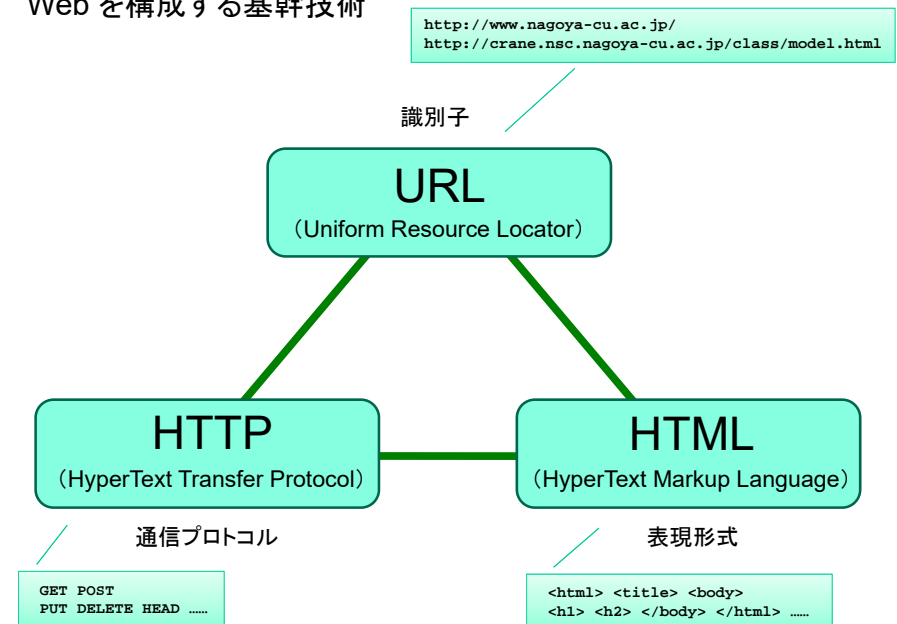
Web を構成する基幹技術

http://www.nagoya-cu.ac.jp/
http://crane.nsc.nagoya-cu.ac.jp/class/model.html

識別子

URL
（Uniform Resource Locator）

HTTP
（HyperText Transfer Protocol）

HTML
（HyperText Markup Language）

通信プロトコル

表現形式

GET POST
PUT DELETE HEAD ……

<html> <title> <body>
<h1> <h2> </body> </html> ……